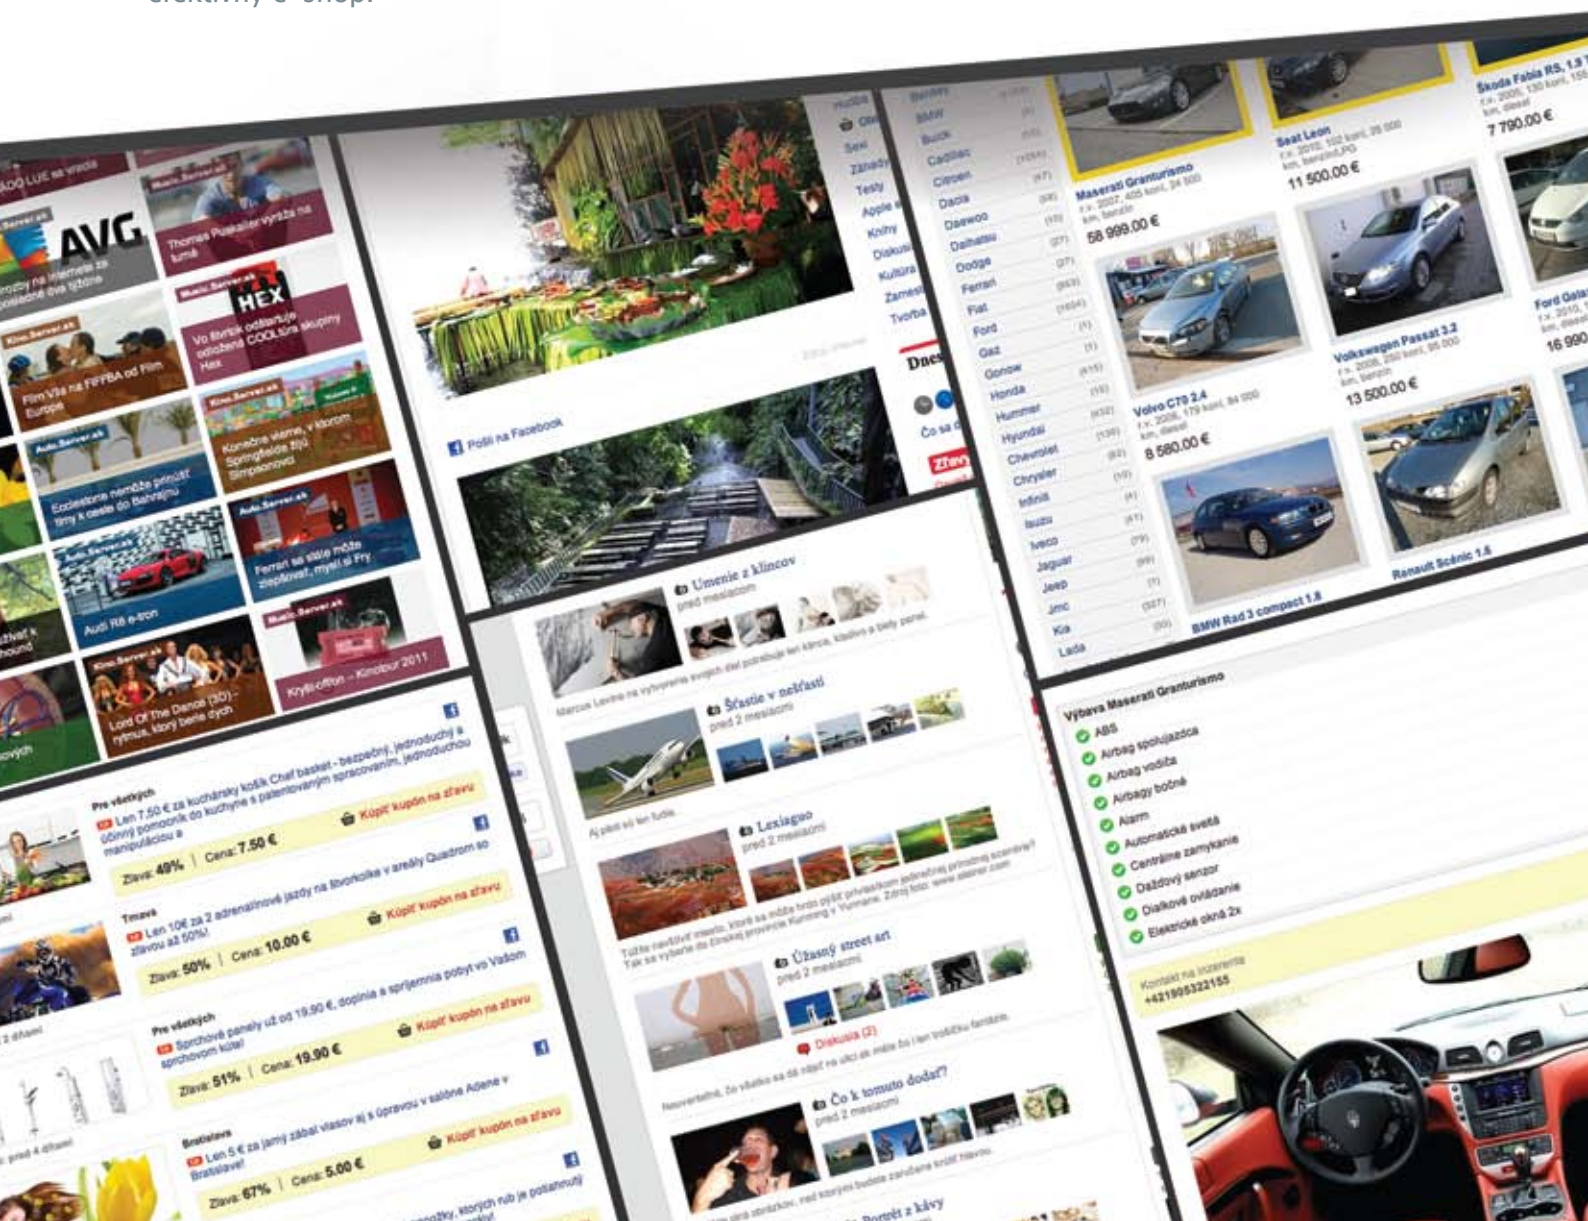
AVG

Thomas Puskailer vyrazil na turné

HEX

Vo štvrtok odštartuje odlúčená COOLtúra skupiny Hex

Film Vás na FIFFBA od Film Europe

Konečne vieme, v ktorom Springfielde žijú Simpsonovci

Ecclestone nemôže presunúť tímy k cieste do Bahrajnu

Ferrari sa stále môže zlepšovať, myslí si Fry

Audi R8 e-tron

Lord Of The Dance (3D) - rytmus, ktorý berie dych

Kryštofon - Kinobor 2011

Pošli na Facebook

Testy
Apple
Knihy
Diskusia
Kultúra
Zamestnanie
Tvorba

Umenie z klincov
pred mesiacom

Šťastie v nešťastí
pred 2 mesiacmi

Lexiagao
pred 2 mesiacmi

Úžasný street art
pred 2 mesiacmi

Diskusia (2)

Čo k tomuto dodať?
pred 2 mesiacmi

Pre všetkých
Len 7.50 € za kuchársky košík Chef basket - bezpečný, jednoduchý a účinný pomocník do kuchyne s patentovaným spracovaním, jednoduchou manipuláciou a
Kúpiť kupón na zľavu
Zľava: 49% | Cena: 7.50 €

Trnava
Len 10€ za 2 adrenalínové jazdy na štvorkolke v areály Quadrom so zľavou až 50%!
Kúpiť kupón na zľavu
Zľava: 50% | Cena: 10.00 €

Pre všetkých
Sprchové panely už od 19.90 €, doplnia a spríjemnia pobyt vo Vašom sprchovom kúte!
Kúpiť kupón na zľavu
Zľava: 51% | Cena: 19.90 €

Bratislava
Len 5 € za jarný zábal vlasov aj s úpravou v salóne Adene v Bratislave!
Kúpiť kupón na zľavu
Zľava: 67% | Cena: 5.00 €

BMW
Buick
Cadillac
Citroën
Dacia
Daewoo
Daihatsu
Dodge
Ferrari
Fiat
Ford
Gaz
Gonow
Honda
Hummer
Hyundai
Chevrolet
Chrysler
Infiniti
Isuzu
Iveco
Jaguar
Jeep
Jmc
Kia
Lada

Maserati Granturismo
r.v. 2007, 405 koní, 34 500 km, benzín
58 999.00 €

Seat Leon
r.v. 2010, 102 koní, 26 000 km, benzín/LPG
11 500.00 €

Škoda Fabia RS, 1.9 TDI
r.v. 2005, 130 koní, 150 km, diesel
7 790.00 €

Volvo C70 2.4
r.v. 2006, 179 koní, 84 000 km, benzín
8 580.00 €

Volkswagen Passat 3.2
r.v. 2006, 250 koní, 95 000 km, benzín
13 500.00 €

Ford Galaxy
r.v. 2010, km, diesel
16 990

BMW Rad 3 compact 1.8

Renault Scénic 1.6

Výbava Maserati Granturismo
ABS
Airbag spolujazdca
Airbag vodiča
Airbagy bočné
Alarm
Automatická svetlá
Centrálne zamykanie
Dažďový senzor
Diaľkové ovládanie
Elektrické okná 2x

Kontakt na inzerenta
+421905322155